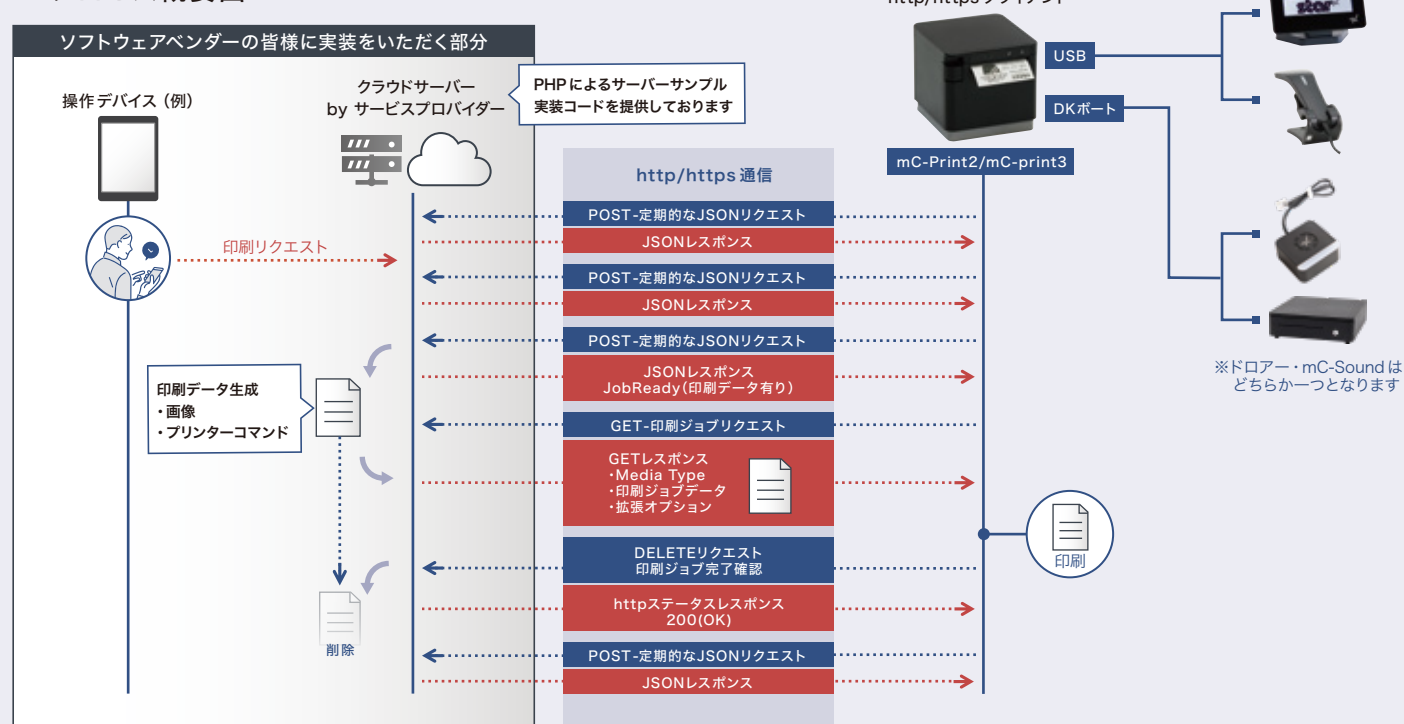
ソフトウェアベンダーの皆様に実装をいただく部分

操作デバイス（例）

クラウドサーバー
by サービスプロバイダー

PHPによるサーバーサンプル
実装コードを提供しております

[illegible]

USB

DKポート

mC-Print2/mC-print3

http/https 通信

POST-定期的なJSONリクエスト

JSONレスポンス

印刷リクエスト

POST-定期的なJSONリクエスト

JSONレスポンス

POST-定期的なJSONリクエスト

JSONレスポンス
JobReady(印刷データ有り)

印刷データ生成
・画像
・プリンターコマンド

GET-印刷ジョブリクエスト

GETレスポンス
・Media Type
・印刷ジョブデータ
・拡張オプション

印刷

DELETEリクエスト
印刷ジョブ完了確認

httpステータスレスポンス
200(OK)

削除

POST-定期的なJSONリクエスト

JSONレスポンス

※ドロアー・mC-Soundは
どちらか一つとなります